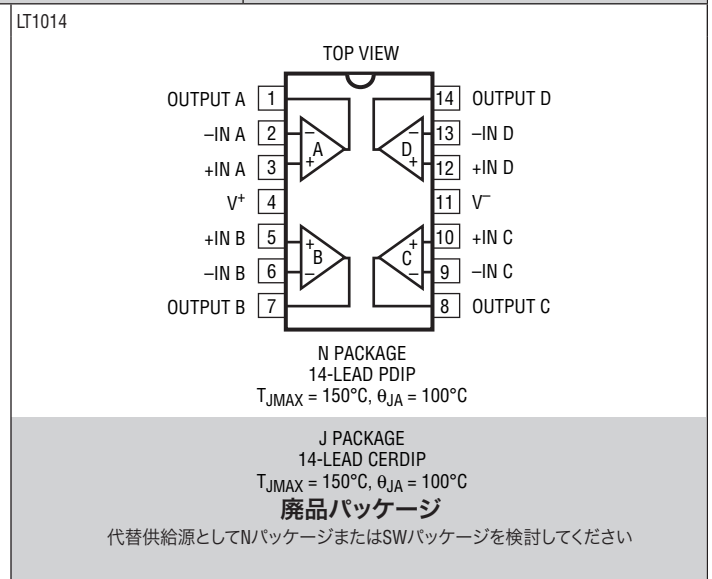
LT1014

TOP VIEW

| OUTPUT A | 1 | 14 | OUTPUT D |
|---|---|---|---|
| –IN A | 2 | 13 | –IN D |
| +IN A | 3 | 12 | +IN D |
| $V^+$ | 4 | 11 | $V^-$ |
| +IN B | 5 | 10 | +IN C |
| –IN B | 6 | 9 | –IN C |
| OUTPUT B | 7 | 8 | OUTPUT C |

– + A
– + D
+ – B
+ – C

N PACKAGE
14-LEAD PDIP
$T_{JMAX} = 150°C, \theta_{JA} = 100°C$

J PACKAGE
14-LEAD CERDIP
$T_{JMAX} = 150°C, \theta_{JA} = 100°C$

廃品パッケージ

代替供給源としてNパッケージまたはSWパッケージを検討してください